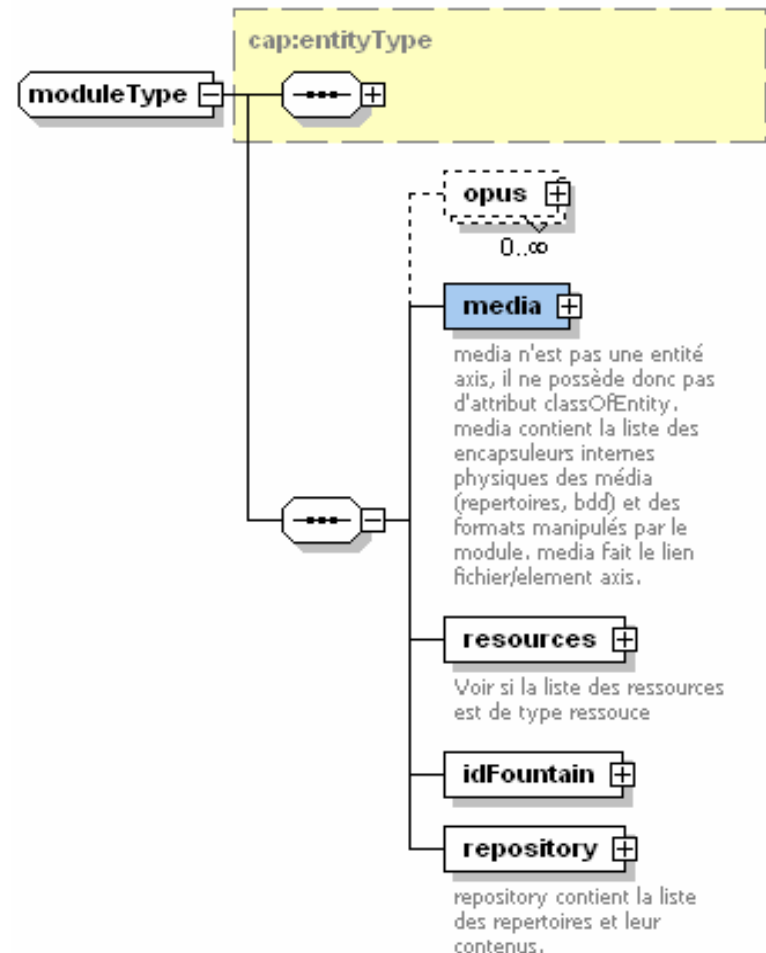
cap:entityType

moduleType

opus

0..∞

media

media n'est pas une entité axis, il ne possède donc pas d'attribut classOfEntity. media contient la liste des encapsuleurs internes physiques des média (repertoires, bdd) et des formats manipulés par le module. media fait le lien fichier/element axis.

resources

Voir si la liste des ressources est de type ressouce

idFountain

repository

repository contient la liste des repertoires et leur contenus.